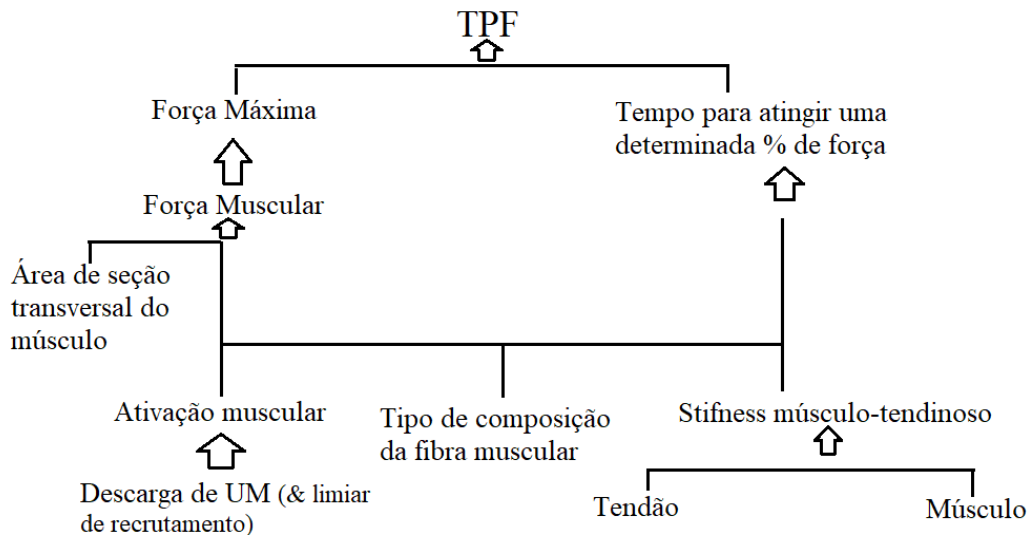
TPF

Força Máxima

Tempo para atingir uma determinada % de força

Força Muscular

Área de seção transversal do músculo

Ativação muscular

Tipo de composição da fibra muscular

Stifness músculo-tendinoso

Descarga de UM (& limiar de recrutamento)

Tendão

Músculo